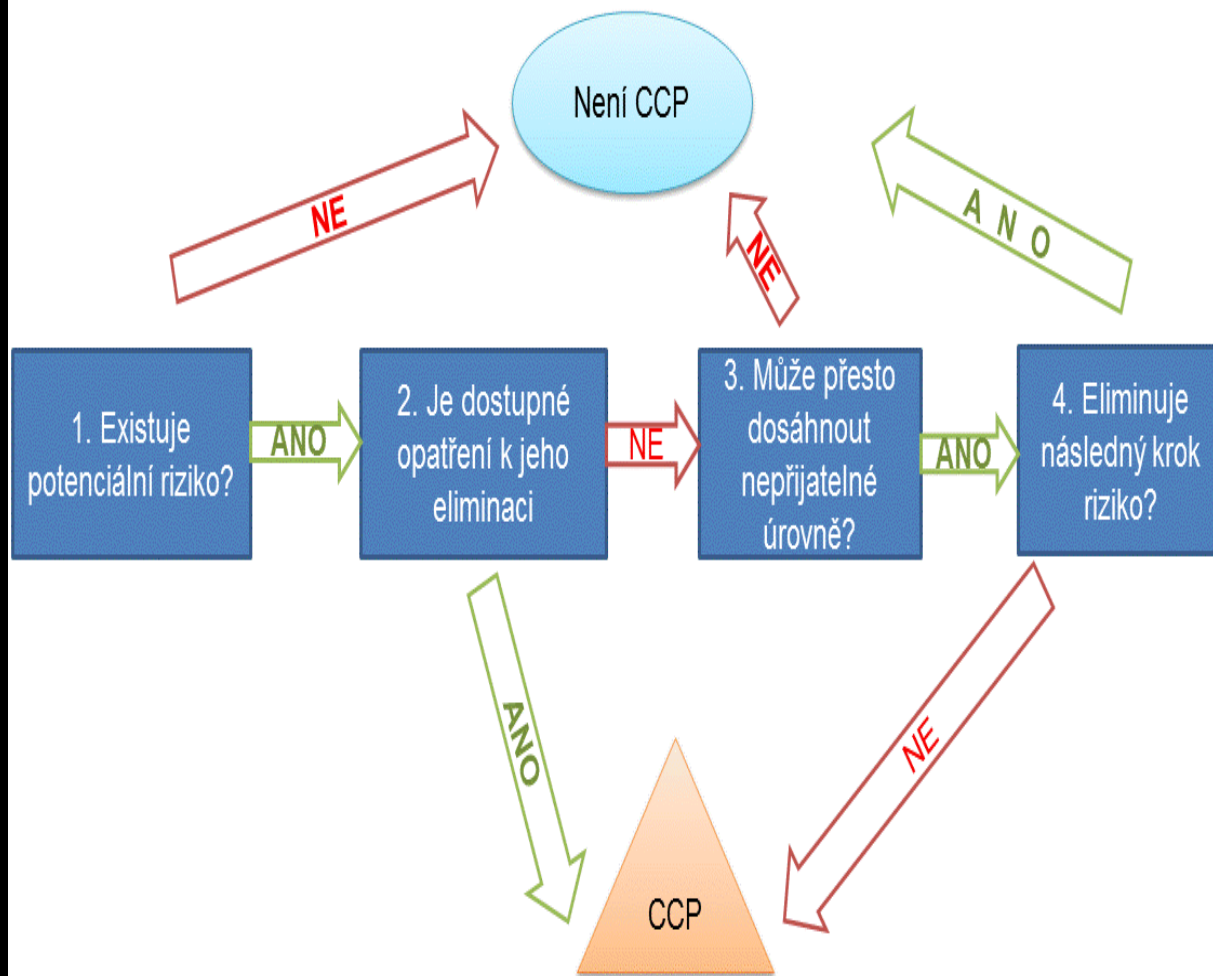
Není CCP

NE

NE

A N O

1. Existuje potenciální riziko?

ANO

2. Je dostupné opatření k jeho eliminaci

NE

3. Může přesto dosáhnout nepřijatelné úrovně?

ANO

4. Eliminuje následný krok riziko?

ANO

NE

CCP